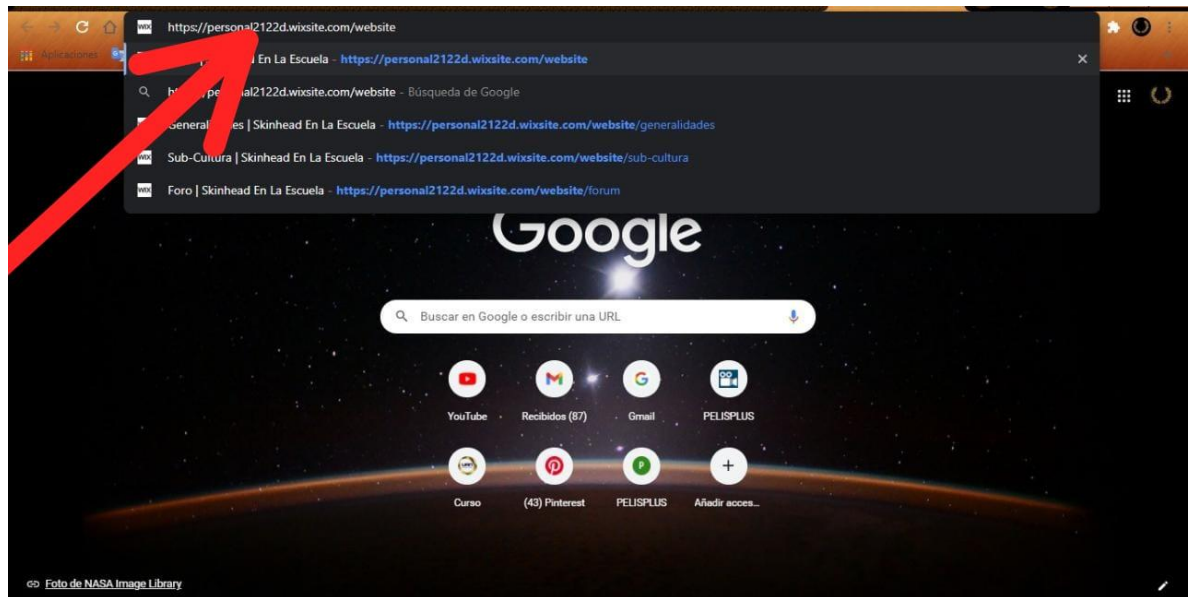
Aplicaciones

https://personal2122d.wixsite.com/website

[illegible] En La Escuela - https://personal2122d.wixsite.com/website

h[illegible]pe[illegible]al2122d.wixsite.com/website - Búsqueda de Google

General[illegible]es | Skinhead En La Escuela - https://personal2122d.wixsite.com/website/generalidades

Sub-Cultura | Skinhead En La Escuela - https://personal2122d.wixsite.com/website/sub-cultura

Foro | Skinhead En La Escuela - https://personal2122d.wixsite.com/website/forum

Google

Buscar en Google o escribir una URL

YouTube

Recibidos (87)

Gmail

PELISPLUS

Curso

(43) Pinterest

PELISPLUS

Añadir acces...

Foto de NASA Image Library